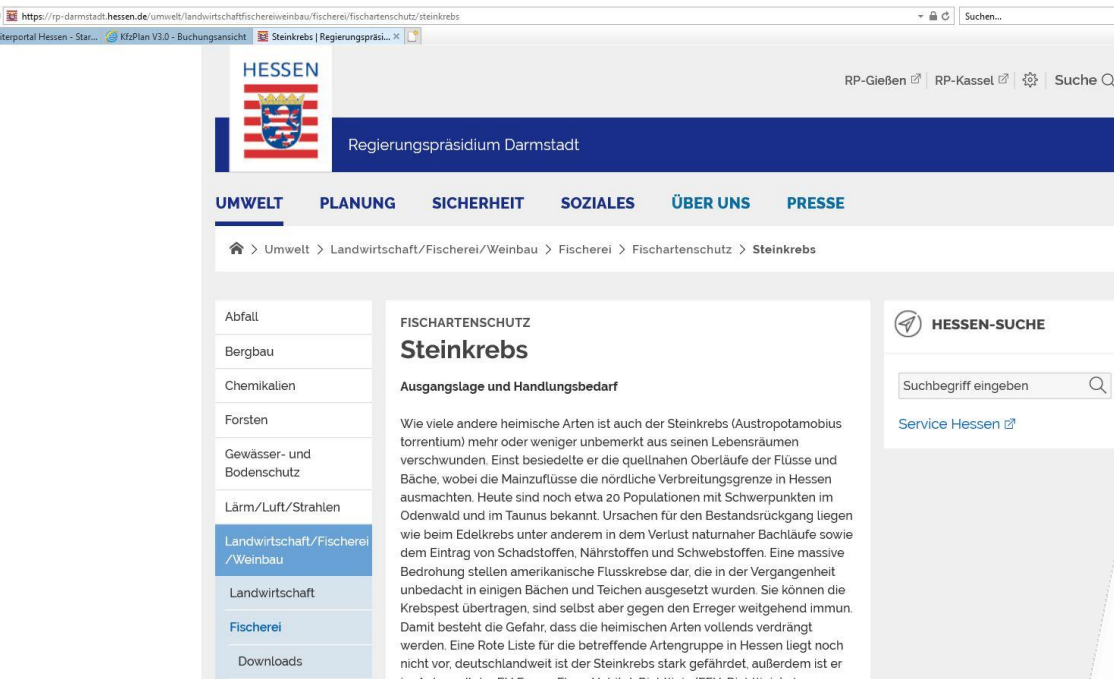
https://rp-darmstadt.hessen.de/umwelt/landwirtschaftfischereiweinbau/fischerei/fischartenschutz/steinkrebs

Suchen...

iterportal Hessen - Star... KfzPlan V3.0 - Buchungsansicht Steinkrebs | Regierungspräsi... ×

HESSEN

RP-Gießen | RP-Kassel | Suche

Regierungspräsidium Darmstadt

UMWELT PLANUNG SICHERHEIT SOZIALES ÜBER UNS PRESSE

> Umwelt > Landwirtschaft/Fischerei/Weinbau > Fischerei > Fischartenschutz > Steinkrebs

Abfall
Bergbau
Chemikalien
Forsten
Gewässer- und Bodenschutz
Lärm/Luft/Strahlen
Landwirtschaft/Fischerei /Weinbau
Landwirtschaft
Fischerei
Downloads

FISCHARTENSCHUTZ

Steinkrebs

Ausgangslage und Handlungsbedarf

Wie viele andere heimische Arten ist auch der Steinkrebs (Austropotamobius torrentium) mehr oder weniger unbemerkt aus seinen Lebensräumen verschwunden. Einst besiedelte er die quellnahen Oberläufe der Flüsse und Bäche, wobei die Mainzuflüsse die nördliche Verbreitungsgrenze in Hessen ausmachten. Heute sind noch etwa 20 Populationen mit Schwerpunkten im Odenwald und im Taunus bekannt. Ursachen für den Bestandsrückgang liegen wie beim Edelkrebs unter anderem in dem Verlust naturnaher Bachläufe sowie dem Eintrag von Schadstoffen, Nährstoffen und Schwebstoffen. Eine massive Bedrohung stellen amerikanische Flusskrebse dar, die in der Vergangenheit unbedacht in einigen Bächen und Teichen ausgesetzt wurden. Sie können die Krebspest übertragen, sind selbst aber gegen den Erreger weitgehend immun. Damit besteht die Gefahr, dass die heimischen Arten vollends verdrängt werden. Eine Rote Liste für die betreffende Artengruppe in Hessen liegt noch nicht vor, deutschlandweit ist der Steinkrebs stark gefährdet, außerdem ist er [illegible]

HESSEN-SUCHE

Suchbegriff eingeben

Service Hessen